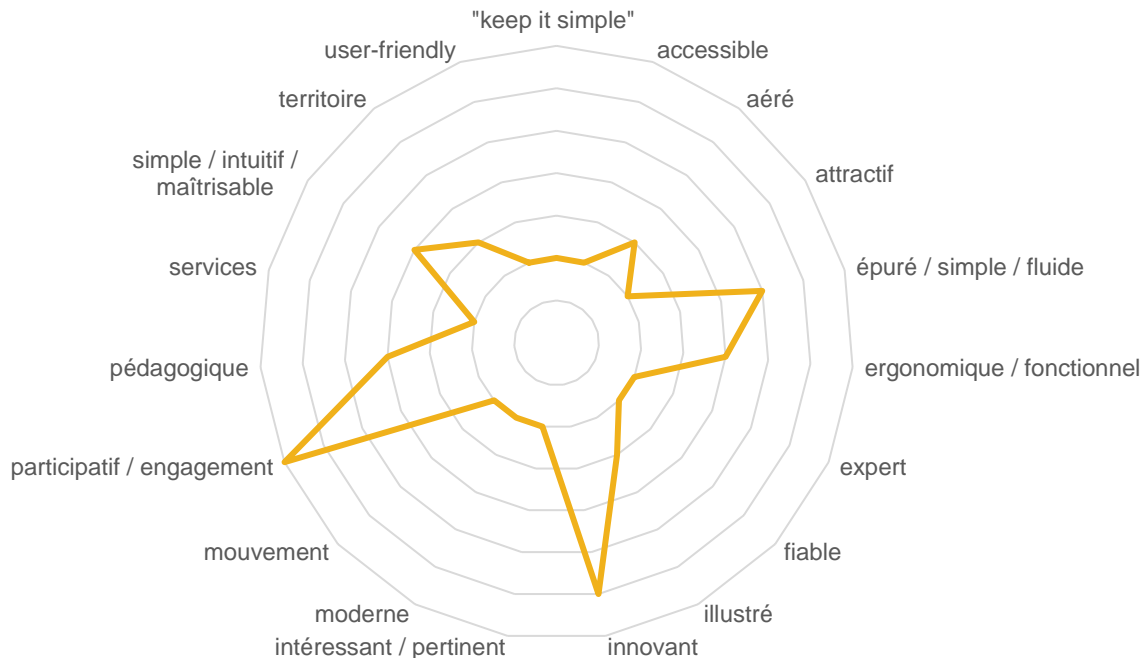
"keep it simple"
accessible
aéré
attractif
épuré / simple / fluide
ergonomique / fonctionnel
expert
fiable
illustré
innovant
intéressant / pertinent
moderne
mouvement
participatif / engagement
pédagogique
services
simple / intuitif / maîtrisable
territoire
user-friendly